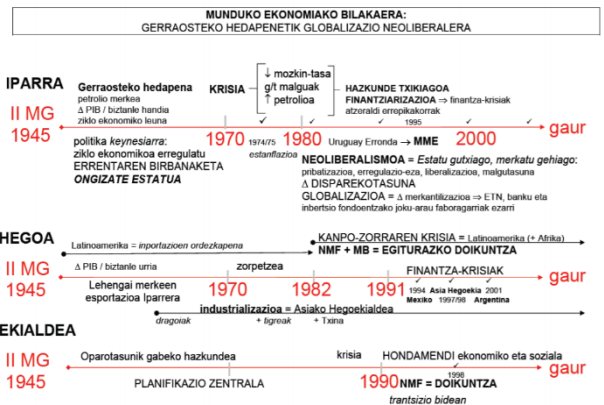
MUNDUKO EKONOMIAKO BILAKAERA:
GERRAOSTEKO HEDAPENETIK GLOBALIZAZIO NEOLIBERALERA

IPARRA

II MG
1945

Gerraosteko hedapena
petrolio merkea
Δ PIB / biztanle handia
ziklo ekonomiko leuna

politika *keynesiarra*:
ziklo ekonomikoa erregulatu
ERRENTAREN BIRBANAKETA
*ONGIZATE ESTATUA*

KRISIA

↓ mozkin-tasa
g/t malguak
↑ petrolioa

1970

1974/75
*estanflazioa*

1980

HAZKUNDE TXIKIAGOA
FINANTZIARIZAZIOA → finantza-krisiak
atzeraldi errepikakorrak

Uruguay Erronda → MME

1995

2000

gaur

NEOLIBERALISMOA = *Estatu gutxiago, merkatu gehiago*:
pribatizazioa, erregulazio-eza, liberalizazioa, malgutasuna
Δ DISPAREKOTASUNA
GLOBALIZAZIOA = Δ merkantilizazioa ⇒ ETN, banku eta inbertsio fondoentzako joku-arau faboragarriak ezarri

HEGOA

Latinoamerika = *inportazioen ordezkapena*

KANPO-ZORRAREN KRISIA = Latinoamerika (+ Afrika)
NMF + MB = EGITURAZKO DOIKUNTZA

II MG
1945

Δ PIB / biztanle urria

Lehengai merkeen
esportazioa Iparrera

1970

zorpetzea

1982

1991

FINANTZA-KRISIAK
1994 Mexiko
Asia Hegoekia 1997/98
2001 Argentina

gaur

*dragoiak*

industrializazioa = Asiako Hegoekialdea
+ *tigreak*
+ Txina

EKIALDEA

II MG
1945

Oparotasunik gabeko hazkundea

PLANIFIKAZIO ZENTRALA

krisia

HONDAMENDI ekonomiko eta soziala

1998

1990

NMF = DOIKUNTZA

*trantsizio bidean*

gaur